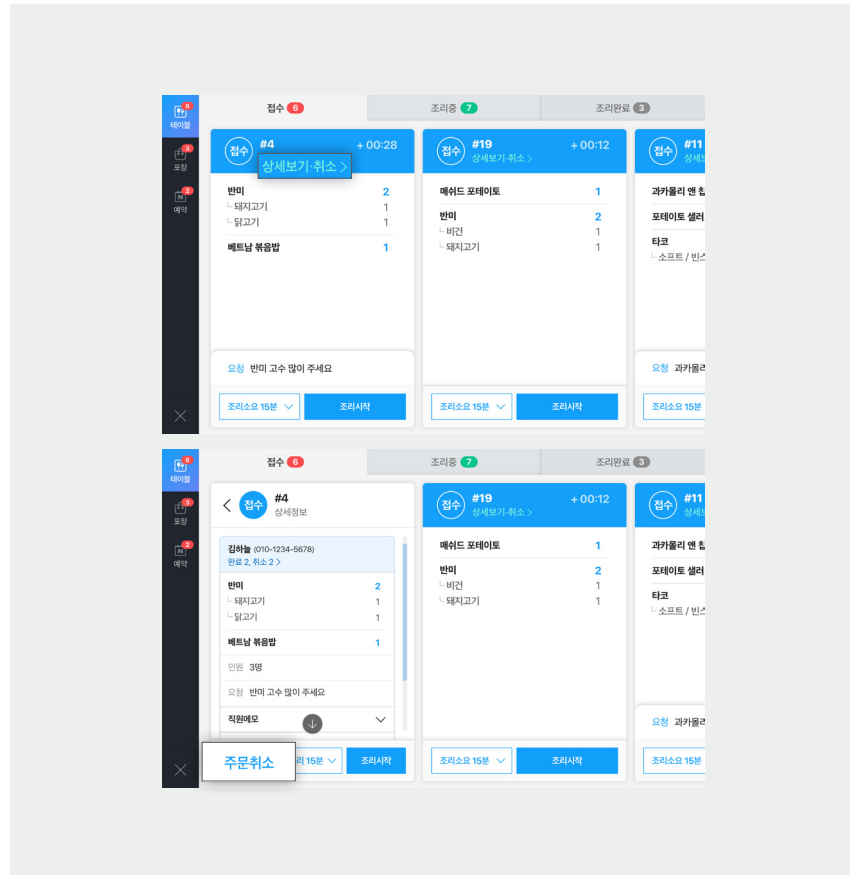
6
테이블
3
포장
2
예약

접수 6
조리중 7
조리완료 3

접수
#4
+ 00:28
상세보기·취소 >

반미 2
└ 돼지고기 1
└ 닭고기 1

베트남 볶음밥 1

요청 반미 고수 많이 주세요

조리소요 15분
조리시작

접수
#19
+ 00:12
상세보기·취소 >

매쉬드 포테이토 1

반미 2
└ 비건 1
└ 돼지고기 1

조리소요 15분
조리시작

접수
#11
상세보

과카몰리 앤 칩
포테이토 샐러
타코
└ 소프트 / 빈스

요청 과카몰리

조리소요 15분

6
테이블
3
포장
2
예약

접수 6
조리중 7
조리완료 3

<
접수
#4
상세정보

김하늘 (010-1234-5678)
완료 2, 취소 2 >

반미 2
└ 돼지고기 1
└ 닭고기 1

베트남 볶음밥 1

인원 3명

요청 반미 고수 많이 주세요

직원메모

주문취소
리 15분
조리시작

접수
#19
+ 00:12
상세보기·취소 >

매쉬드 포테이토 1

반미 2
└ 비건 1
└ 돼지고기 1

조리소요 15분
조리시작

접수
#11
상세보

과카몰리 앤 칩
포테이토 샐러
타코
└ 소프트 / 빈스

요청 과카몰리

조리소요 15분